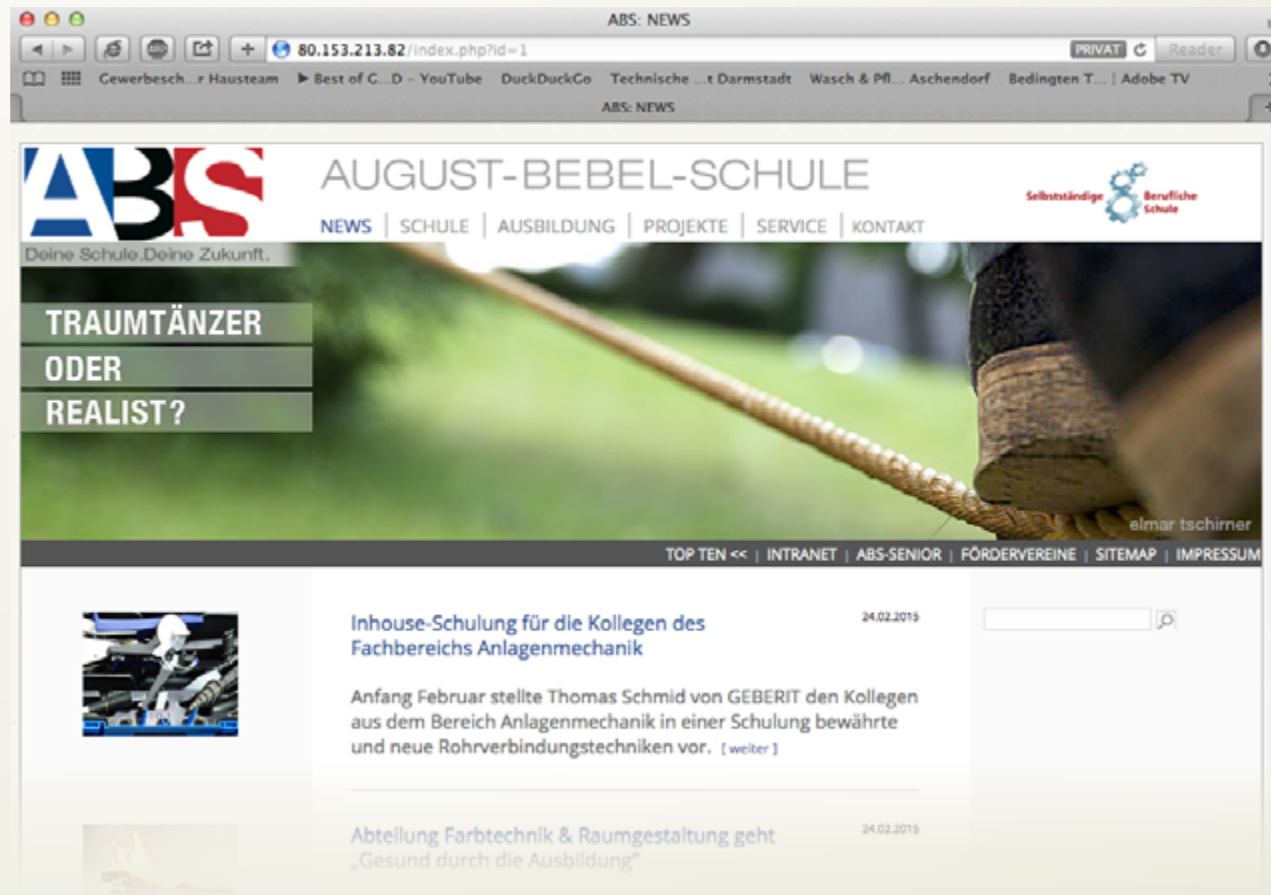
ABS: NEWS

80.153.213.82/index.php?id=1

PRIVAT Reader

Gewerbesch...r Hausteam Best of G...D – YouTube DuckDuckGo Technische ...t Darmstadt Wasch & Pfl... Aschendorf Bedingten T... | Adobe TV

ABS: NEWS

ABS

AUGUST-BEBEL-SCHULE

NEWS | SCHULE | AUSBILDUNG | PROJEKTE | SERVICE | KONTAKT

Selbstständige Berufliche Schule

Deine Schule.Deine Zukunft.

TRAUMTÄNZER
ODER
REALIST?

elmar tschirner

TOP TEN << | INTRANET | ABS-SENIOR | FÖRDERVEREINE | SITEMAP | IMPRESSUM

Inhouse-Schulung für die Kollegen des Fachbereichs Anlagenmechanik

24.02.2015

Anfang Februar stellte Thomas Schmid von GEBERIT den Kollegen aus dem Bereich Anlagenmechanik in einer Schulung bewährte und neue Rohrverbindungstechniken vor. [ weiter ]

Abteilung Farbtechnik & Raumgestaltung geht „Gesund durch die Ausbildung"

24.02.2015